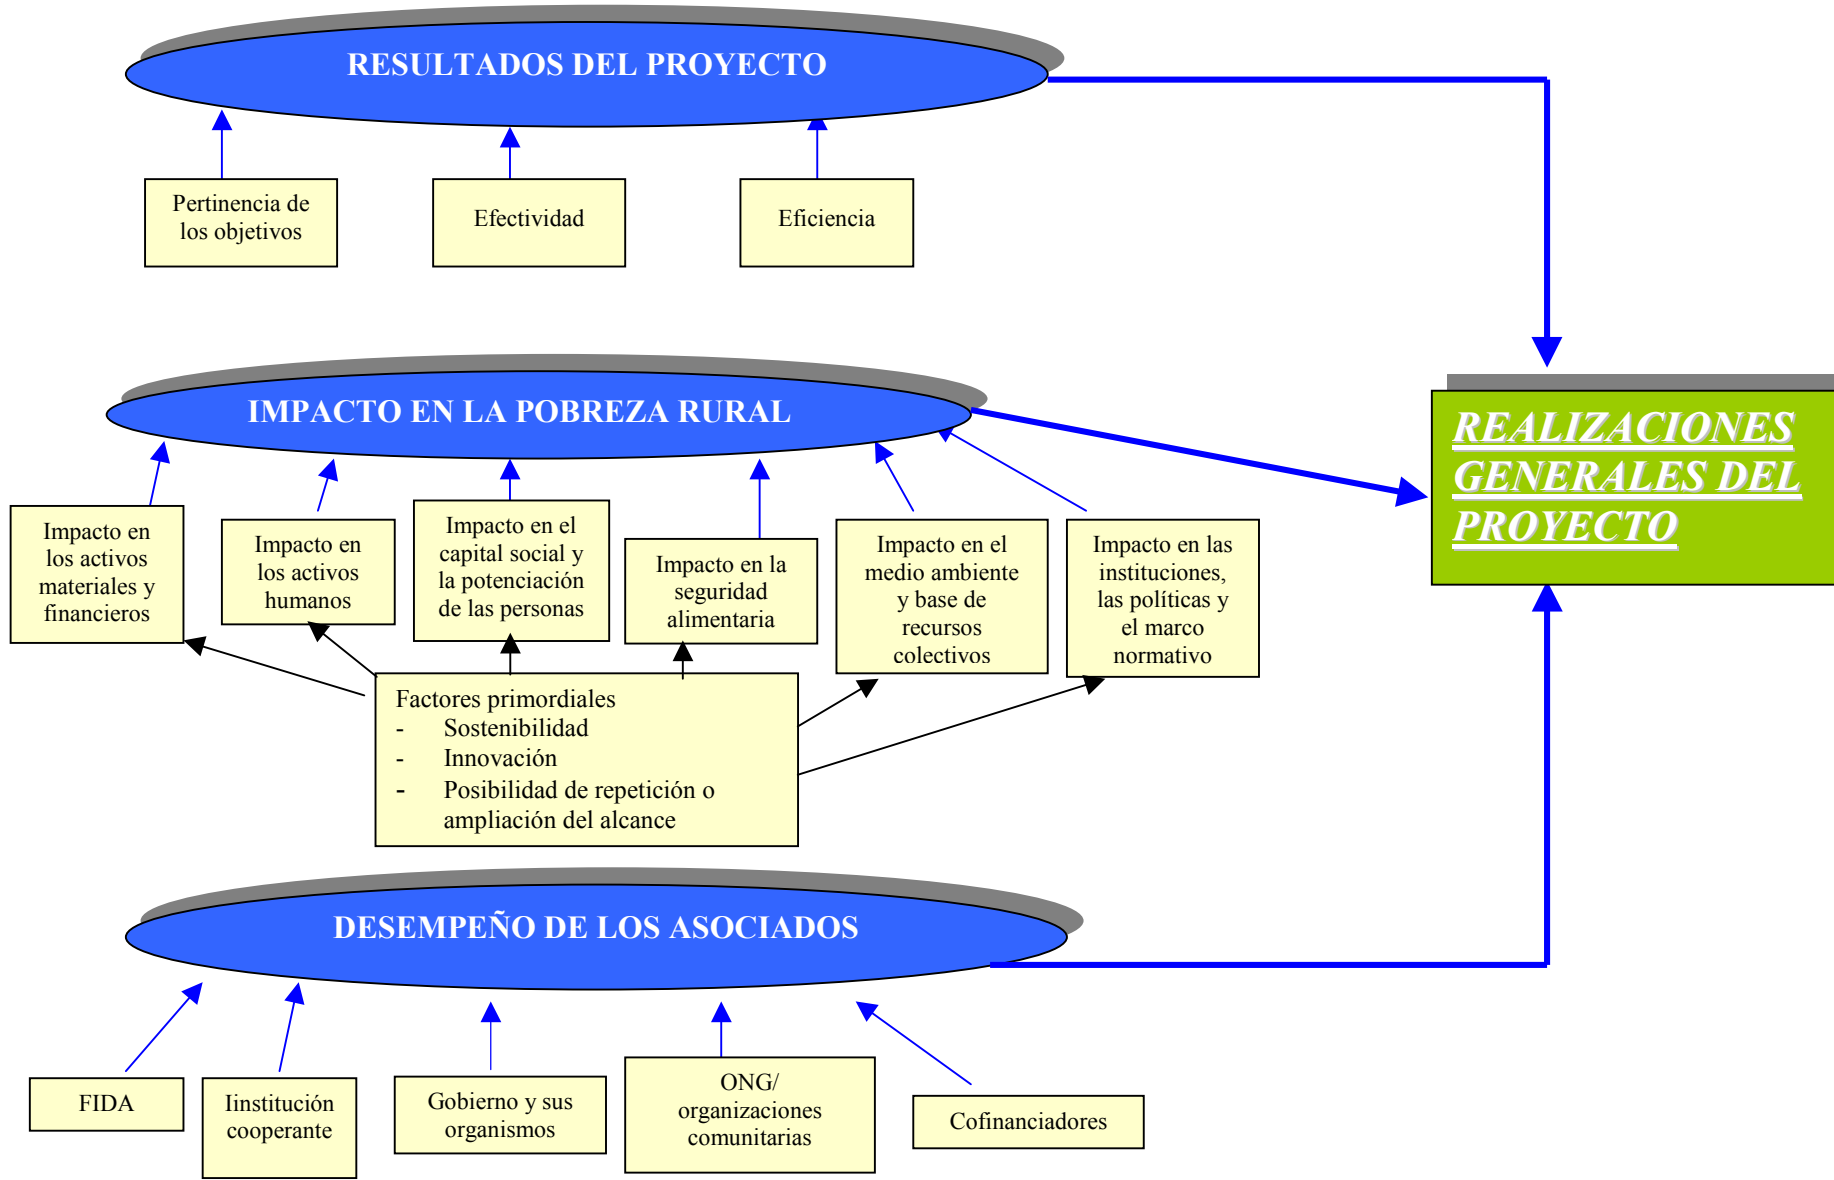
RESULTADOS DEL PROYECTO

Pertinencia de los objetivos

Efectividad

Eficiencia

IMPACTO EN LA POBREZA RURAL

Impacto en los activos materiales y financieros

Impacto en los activos humanos

Impacto en el capital social y la potenciación de las personas

Impacto en la seguridad alimentaria

Impacto en el medio ambiente y base de recursos colectivos

Impacto en las instituciones, las políticas y el marco normativo

Factores primordiales
- Sostenibilidad
- Innovación
- Posibilidad de repetición o ampliación del alcance

REALIZACIONES GENERALES DEL PROYECTO

DESEMPEÑO DE LOS ASOCIADOS

FIDA

Iinstitución cooperante

Gobierno y sus organismos

ONG/ organizaciones comunitarias

Cofinanciadores